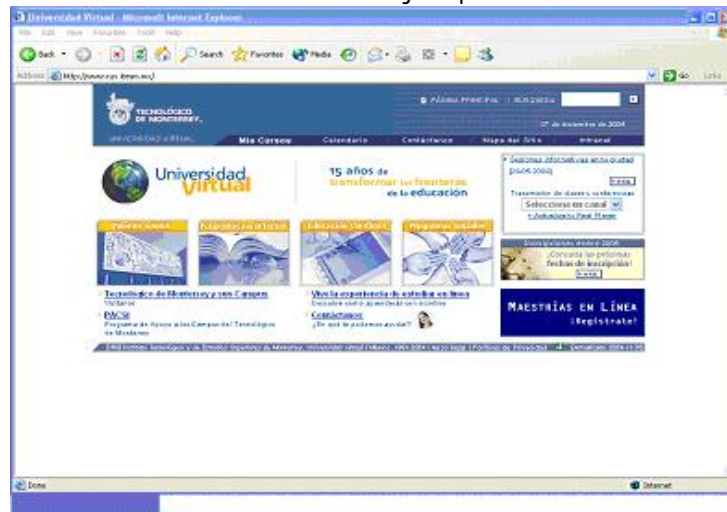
Universidad Virtual - Microsoft Internet Explorer

File Edit View Favorites Tools Help

Back Search Favorites Media

Address http://www.ruv.itesm.mx/

Go Links

TECNOLÓGICO DE MONTERREY

UNIVERSIDAD VIRTUAL

Página Principal | Búsqueda

Mis Cursos Calendario Contáctanos Mapa del Sitio Intranet

Universidad Virtual

15 años de transformar las fronteras de la educación

Sesiones informativas en tu ciudad

Transmisión de eventos y conferencias

Selecciona un canal

Descarga tu Real Player

Inscripciones enero 2005

¡Consulta las próximas fechas de inscripción!

Tecnológico de Monterrey y sus Campus

PACSI

Programa de Apoyo a los Campus del Tecnológico de Monterrey

Vive la experiencia de estudiar en línea

Contáctanos

¿En qué te podemos ayudar?

MAESTRÍAS EN LÍNEA ¡Regístrate!

Done

Internet